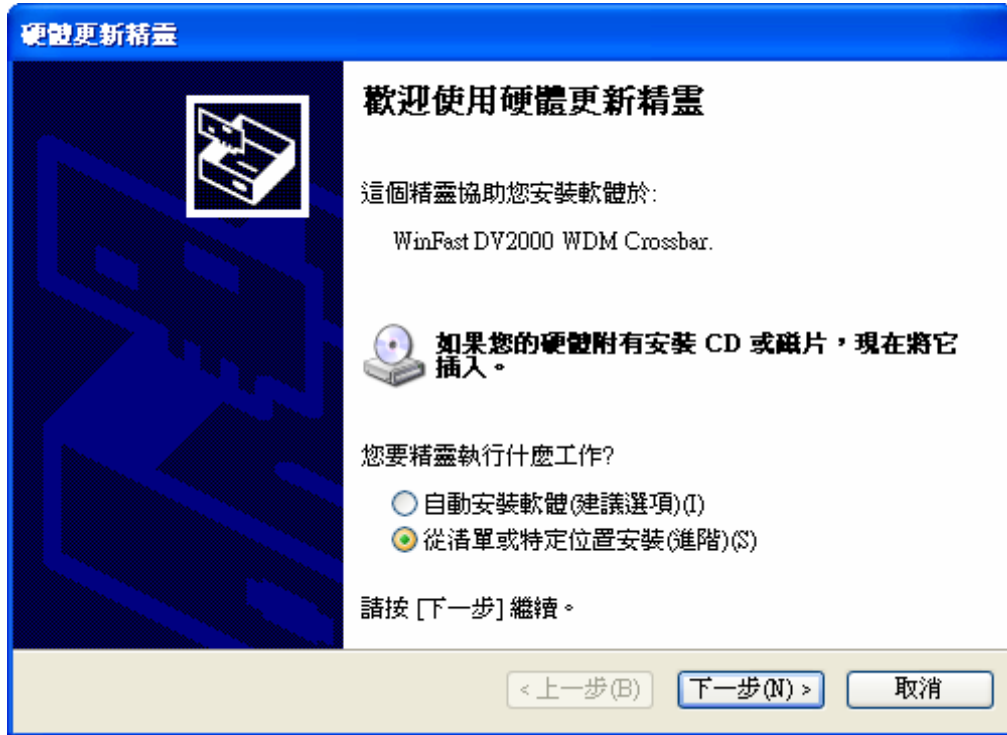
硬體更新精靈

歡迎使用硬體更新精靈

這個精靈協助您安裝軟體於:

WinFast DV2000 WDM Crossbar.

如果您的硬體附有安裝 CD 或磁片，現在將它插入。

您要精靈執行什麼工作?

自動安裝軟體(建議選項)(I)
從清單或特定位置安裝(進階)(S)

請按 [下一步] 繼續。

< 上一步(B)
下一步(N) >
取消